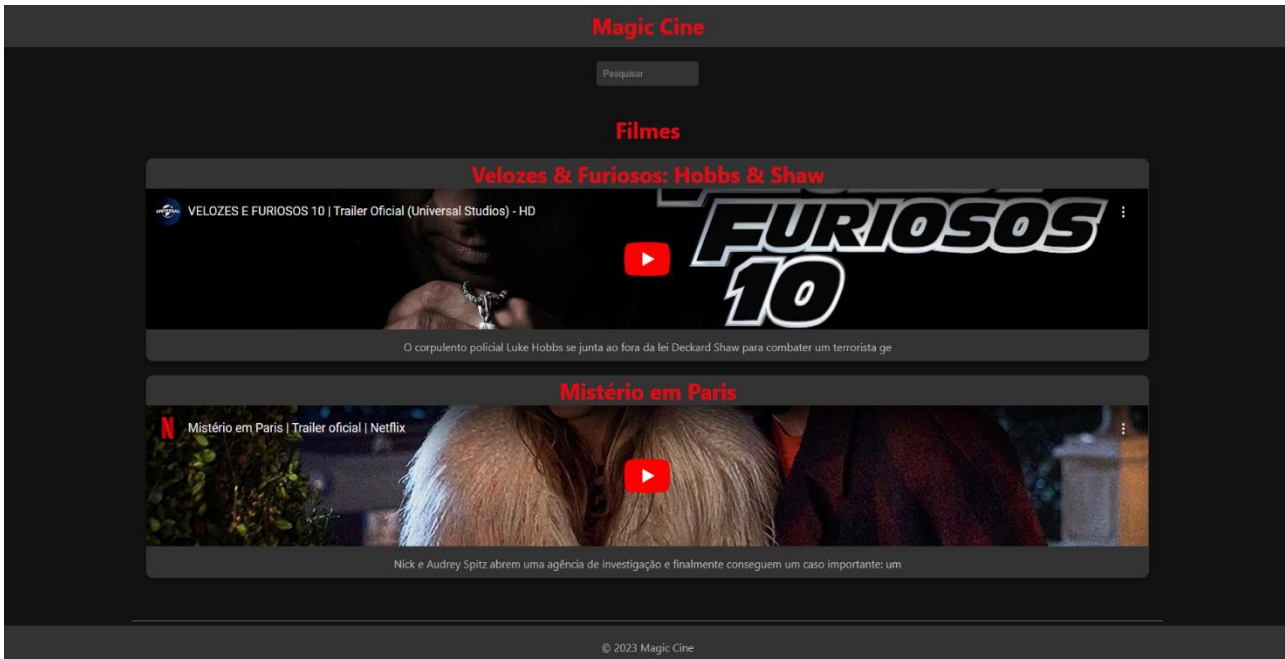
Magic Cine

Pesquisar

Filmes

Velozes & Furiosos: Hobbs & Shaw

UNIVERSAL

VELOZES E FURIOSOS 10 | Trailer Oficial (Universal Studios) - HD

FURIOSOS 10

O corpulento policial Luke Hobbs se junta ao fora da lei Deckard Shaw para combater um terrorista ge

Mistério em Paris

N

Mistério em Paris | Trailer oficial | Netflix

Nick e Audrey Spitz abrem uma agência de investigação e finalmente conseguem um caso importante: um

© 2023 Magic Cine